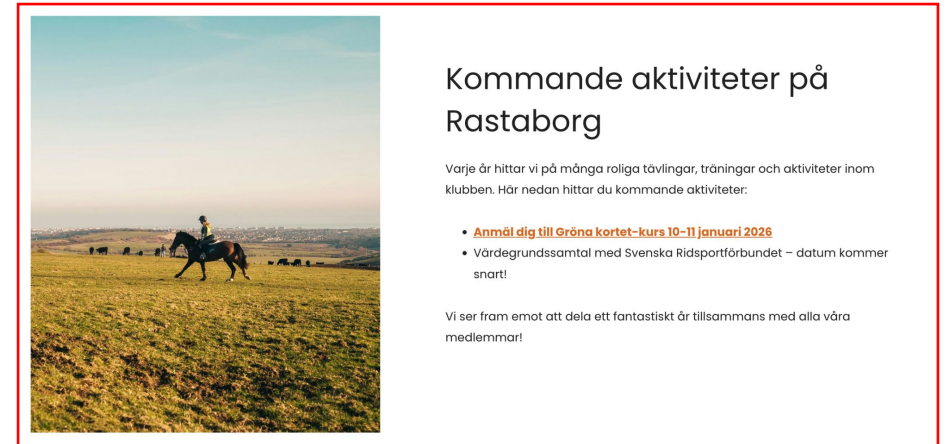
Kommande aktiviteter på Rastaborg

Varje år hittar vi på många roliga tävlingar, träningar och aktiviteter inom klubben. Här nedan hittar du kommande aktiviteter:

- Anmäl dig till Gröna kortet-kurs 10-11 januari 2026
- Värdegrundssamtal med Svenska Ridsportförbundet – datum kommer snart!

Vi ser fram emot att dela ett fantastiskt år tillsammans med alla våra medlemmar!